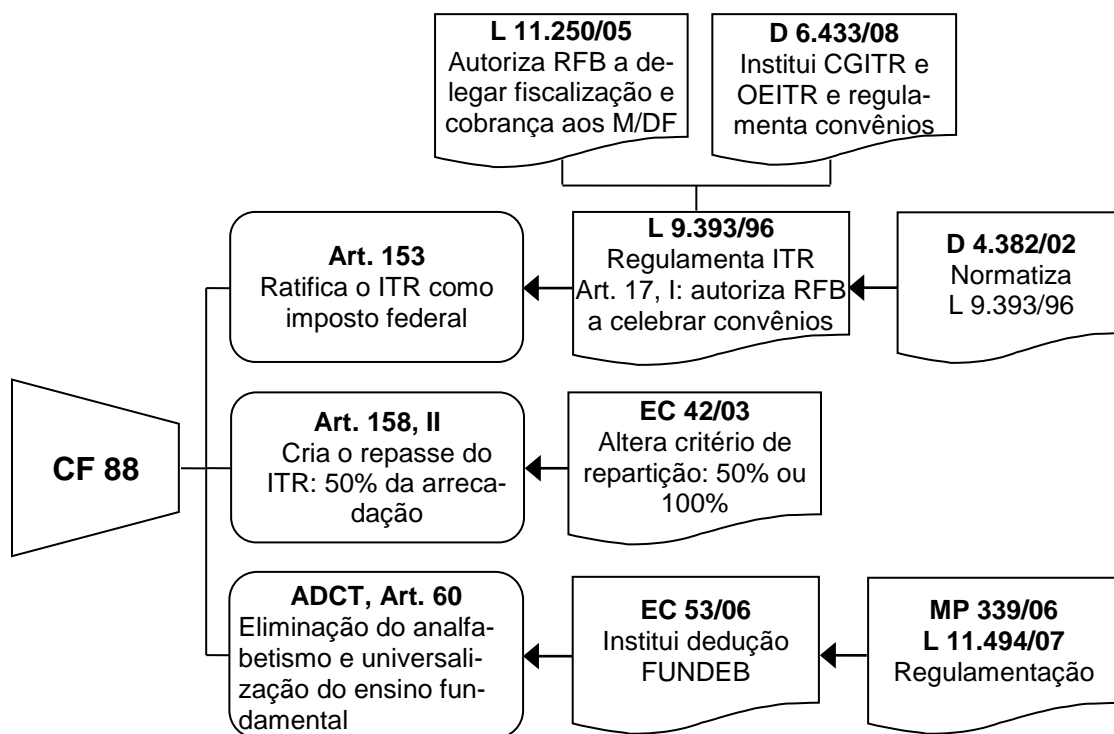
**L 11.250/05**
Autoriza RFB a delegar fiscalização e cobrança aos M/DF

**D 6.433/08**
Institui CGITR e OEITR e regulamenta convênios

**Art. 153**
Ratifica o ITR como imposto federal

**L 9.393/96**
Regulamenta ITR
Art. 17, I: autoriza RFB a celebrar convênios

**D 4.382/02**
Normatiza
L 9.393/96

**CF 88**

**Art. 158, II**
Cria o repasse do ITR: 50% da arrecadação

**EC 42/03**
Altera critério de repartição: 50% ou 100%

**ADCT, Art. 60**
Eliminação do analfabetismo e universalização do ensino fundamental

**EC 53/06**
Institui dedução FUNDEB

**MP 339/06**
**L 11.494/07**
Regulamentação